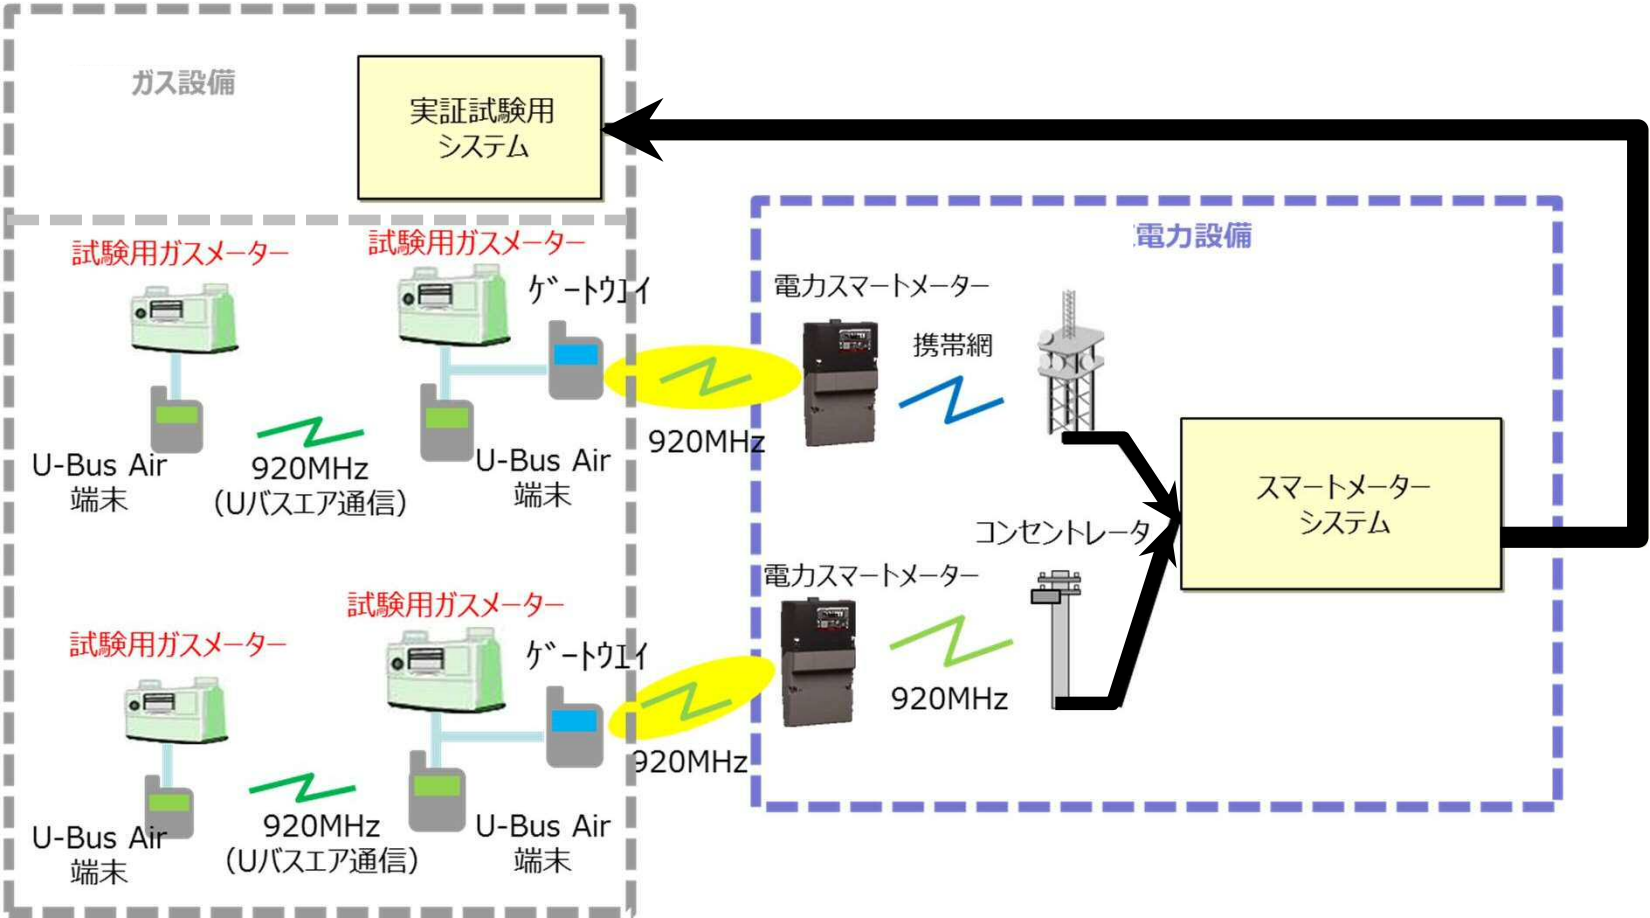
ガス設備

実証試験用
システム

試験用ガスメーター

試験用ガスメーター

ゲートウエイ

U-Bus Air
端末

920MHz
(Uバスエア通信)

U-Bus Air
端末

920MHz

電力設備

電力スマートメーター

携帯網

スマートメーター
システム

コンセントレータ

電力スマートメーター

920MHz

試験用ガスメーター

試験用ガスメーター

ゲートウエイ

920MHz

U-Bus Air
端末

920MHz
(Uバスエア通信)

U-Bus Air
端末